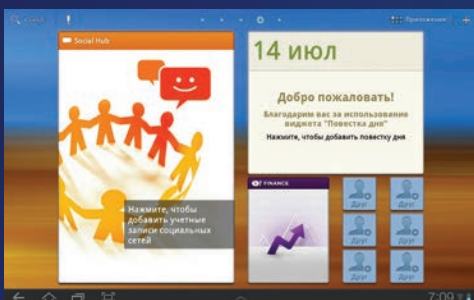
Social Hub

Нажмите, чтобы добавить учетные записи социальных сетей

14 июл

Добро пожаловать!

Благодарим вас за использование виджета "Повестка дня"

Нажмите, чтобы добавить повестку дня

FINANCE

Друг

Друг

Друг

Друг

Друг

Друг

Приложения

7:09